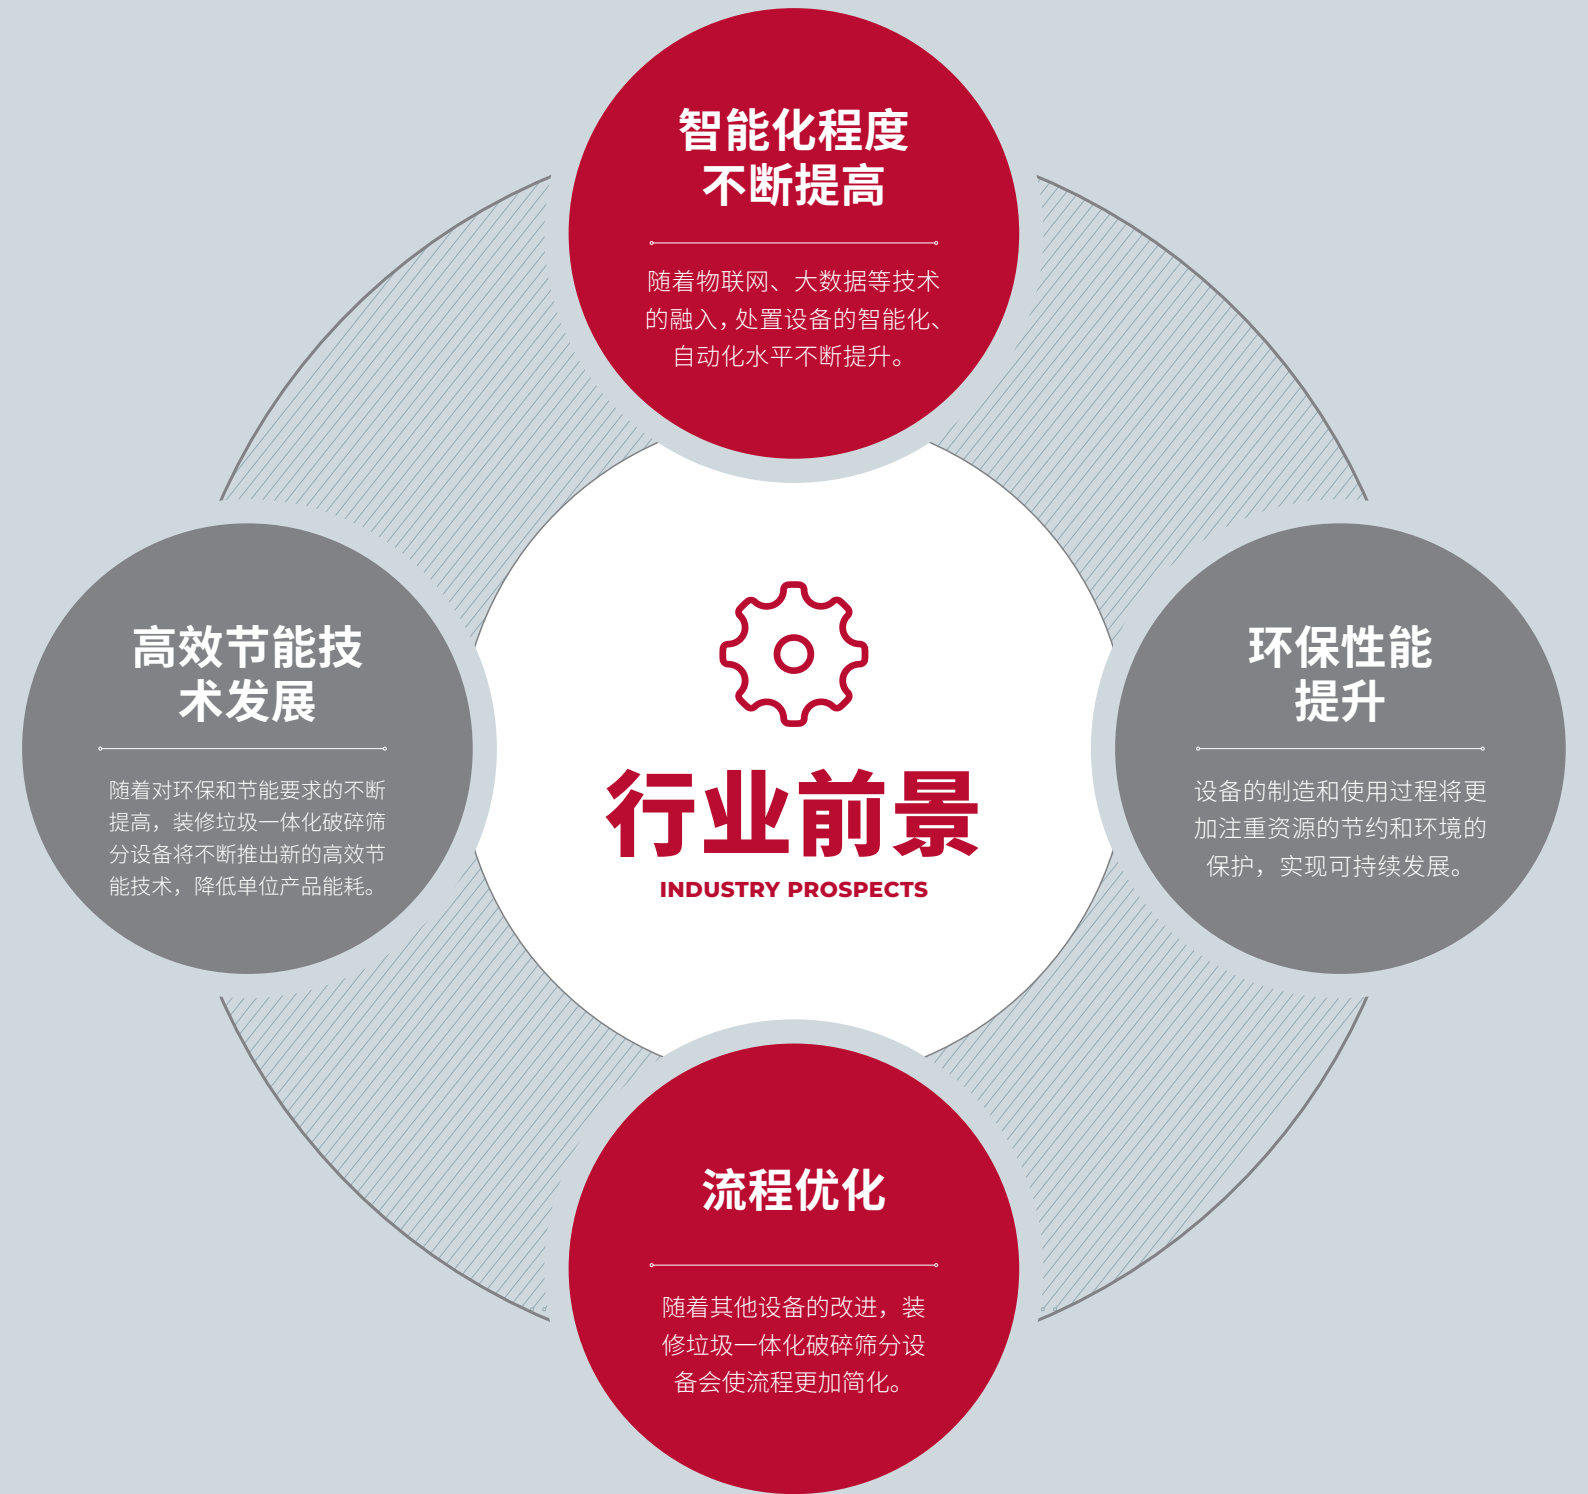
智能化程度不断提高

随着物联网、大数据等技术的融入，处置设备的智能化、自动化水平不断提升。

高效节能技术发展

随着对环保和节能要求的不断提高，装修垃圾一体化破碎筛分设备将不断推出新的高效节能技术，降低单位产品能耗。

行业前景

INDUSTRY PROSPECTS

环保性能提升

设备的制造和使用过程将更加注重资源的节约和环境的保护，实现可持续发展。

流程优化

随着其他设备的改进，装修垃圾一体化破碎筛分设备会使流程更加简化。